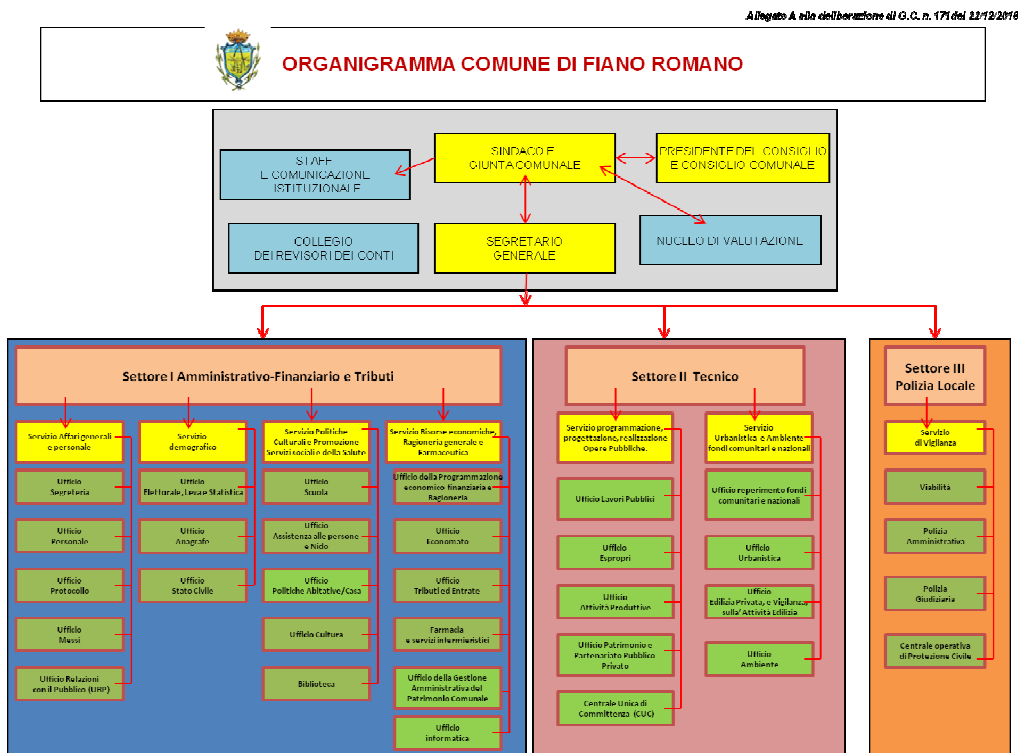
Allegato A alla deliberazione di G.C. n. 171 del 22/12/2016

ORGANIGRAMMA COMUNE DI FIANO ROMANO

STAFF
E COMUNICAZIONI ISTITUZIONALE

SINDACO E
GIUNTA COMUNALE

PRESIDENTE DEL CONSIGLIO
E CONSIGLIO COMUNALE

COLLEGIO
DEI REVISORI DEI CONTI

SEGRETARIO
GENERALE

NUCLEO DI VALUTAZIONE

Settore I Amministrativo-Finanziario e Tributi

Servizio Affari generali e personale

Ufficio Segreteria

Ufficio Personale

Ufficio Protocollo

Ufficio Messi

Ufficio Relazioni con il Pubblico (URP)

Servizio demografico

Ufficio Elettorale, Leva e Statistica

Ufficio Anagrafe

Ufficio Stato Civile

Servizio Politiche Culturali e Promozione Servizi sociali e della Salute

Ufficio Scuola

Ufficio Assistenza alle persone e Nido

Ufficio Politiche Abitative/Casa

Ufficio Cultura

Biblioteca

Servizio Risorse economiche, Ragioneria generale e Farmaceutica

Ufficio della Programmazione economico finanziaria e Ragioneria

Ufficio Economato

Ufficio Tributi ed Entrate

Farmacia e servizi infermieristici

Ufficio della Gestione Amministrativa del Patrimonio Comunale

Ufficio informatica

Settore II Tecnico

Servizio programmazione, progettazione, realizzazione Opere Pubbliche.

Ufficio Lavori Pubblici

Ufficio Espropri

Ufficio Attività Produttive

Ufficio Patrimonio e Partenariato Pubblico Privato

Centrale Unica di Committenza (CUC)

Servizio Urbanistica e Ambiente fondi comunitari e nazionali

Ufficio reperimento fondi comunitari e nazionali

Ufficio Urbanistica

Ufficio Edilizia Privata, e Vigilanza sull'Attività Edilizia

Ufficio Ambiente

Settore III
Polizia Locale

Servizio di Vigilanza

Viabilità

Polizia Amministrativa

Polizia Giudiziaria

Centrale operativa di Protezione Civile